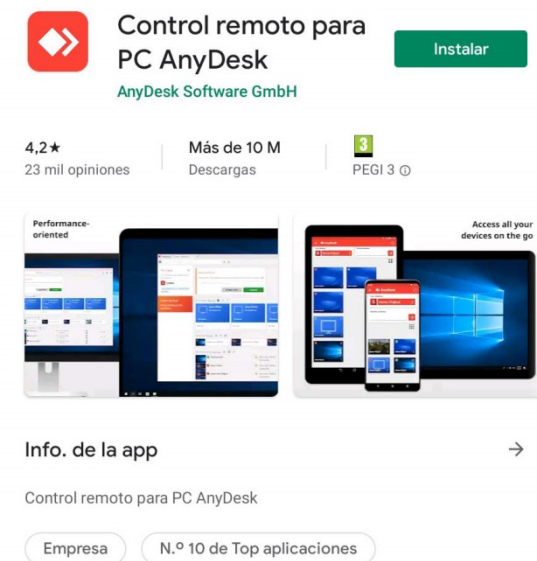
Control remoto para PC AnyDesk

AnyDesk Software GmbH

Instalar

4,2★
23 mil opiniones

Más de 10 M
Descargas

3
PEGI 3 ⓘ

Performance-oriented

Access all your devices on the go

Info. de la app

→

Control remoto para PC AnyDesk

Empresa

N.º 10 de Top aplicaciones